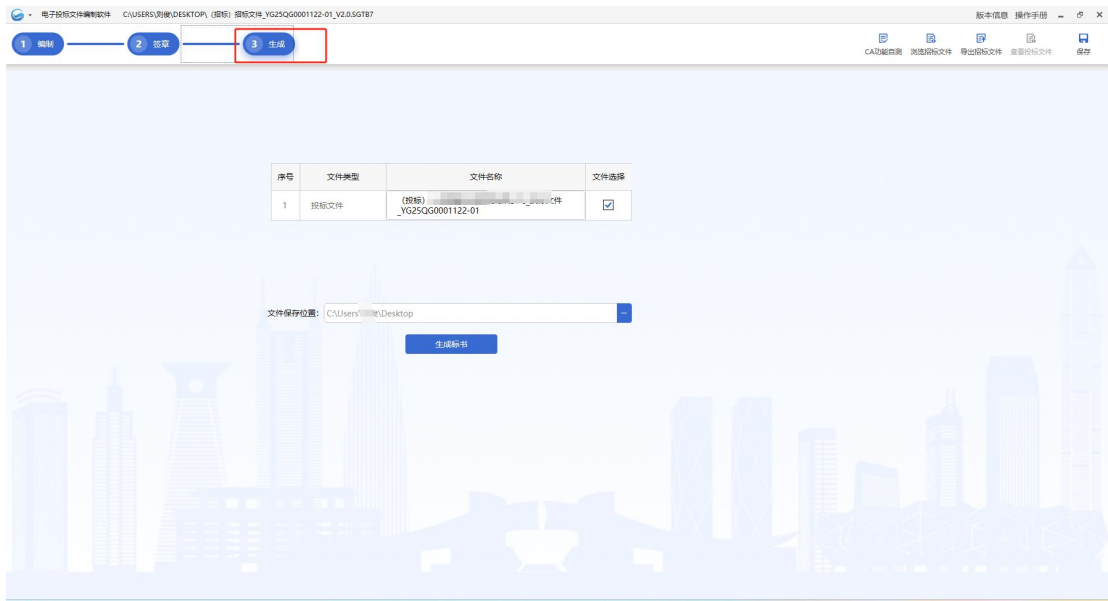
电子投标文件编制软件 C:\USERS\刘俊\DESKTOP\（投标）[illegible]招标文件_YG25QG0001122-01_V2.0.SGTB7

版本信息 操作手册

1 编制
2 签章
3 生成

CA功能自测 浏览招标文件 导出招标文件 查看投标文件 保存

| 序号 | 文件类型 | 文件名称 | 文件选择 |
|---|---|---|---|
| 1 | 投标文件 | （投标）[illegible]文件_YG25QG0001122-01 | ☑ |

文件保存位置： C:\Users\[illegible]\Desktop

生成标书